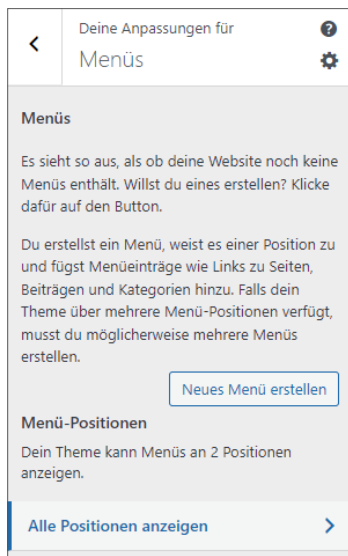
Deine Anpassungen für
Menüs

Menüs

Es sieht so aus, als ob deine Website noch keine Menüs enthält. Willst du eines erstellen? Klicke dafür auf den Button.

Du erstellst ein Menü, weist es einer Position zu und fügst Menüeinträge wie Links zu Seiten, Beiträgen und Kategorien hinzu. Falls dein Theme über mehrere Menü-Positionen verfügt, musst du möglicherweise mehrere Menüs erstellen.

Neues Menü erstellen

Menü-Positionen

Dein Theme kann Menüs an 2 Positionen anzeigen.

Alle Positionen anzeigen